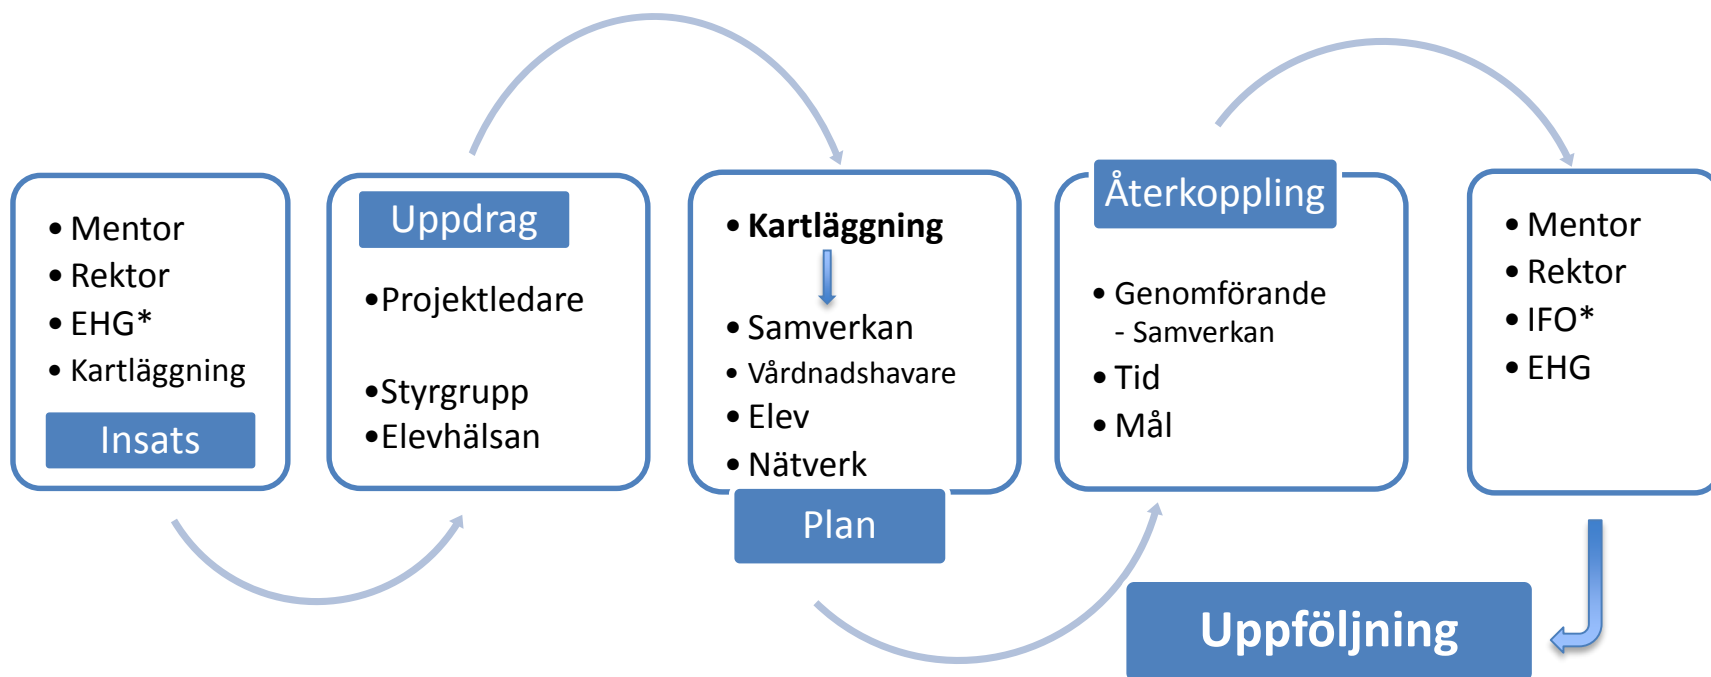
• Mentor
• Rektor
• EHG*
• Kartläggning

Insats

Uppdrag

•Projektledare

•Styrgrupp
•Elevhälsan

• **Kartläggning**

• Samverkan
• Vårdnadshavare
• Elev
• Nätverk

Plan

Återkoppling

• Genomförande
- Samverkan
• Tid
• Mål

• Mentor
• Rektor
• IFO*
• EHG

**Uppföljning**